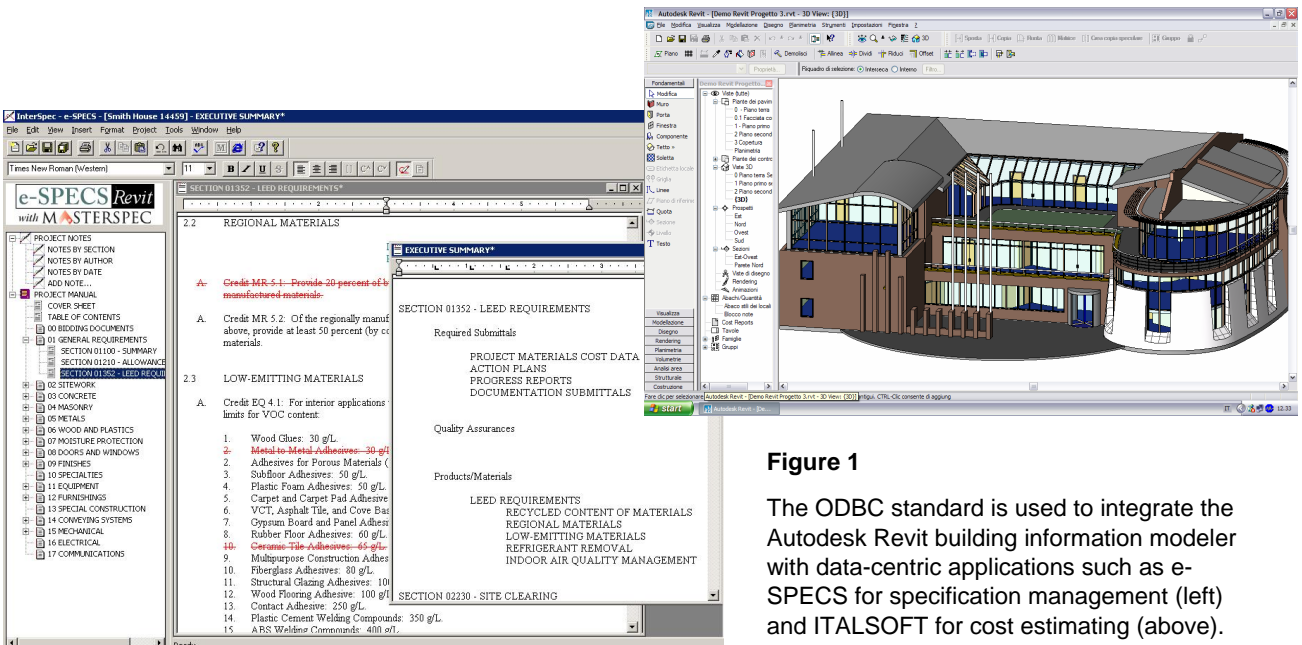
Autodesk Revit - [Demo Revit Progetto 3.rvt - 3D View: {3D}]

File Modifica Visualizza Modellazione Disegno Planimetria Strumenti Impostazioni Finestra ?

Fondamentali

Modifica
Muro
Porta
Finestra
Componente
Tetto
Soletta
Etichetta locale
Griglia
Linee
Piano di riferimento
Quota
Sezione
Livello
Testo

Visualizza
Modellazione
Disegno
Rendering
Planimetria
Volumetrie
Analisi area
Strutturale
Costruzione

Viste (tutte)
Piante dei pavimenti
0 - Piano terra
0.1 Facciata co
1 - Piano primo
2 Piano second
3 Copertura
Planimetria
Piante dei controsoffitti
Viste 3D
0 Piano terra Se
1 Piano primo s
2 Piano second
{3D}
Prospetti
Est
Nord
Ovest
Sud
Sezioni
Est-Ovest
Parete Nord
Viste di disegno
Rendering
Animazioni
Abachi/Quantità
Abaco stili dei locali
Blocco note
Cost Reports
Tavole
Famiglie
Gruppi

Start

IT 12.33

InterSpec - e-SPECS - [Smith House 14459] - EXECUTIVE SUMMARY*

File Edit View Insert Format Project Tools Window Help

Times New Roman (Western) 11

e-SPECS Revit with MASTERSPEC

PROJECT NOTES
NOTES BY SECTION
NOTES BY AUTHOR
NOTES BY DATE
ADD NOTE...
PROJECT MANUAL
COVER SHEET
TABLE OF CONTENTS
00 BIDDING DOCUMENTS
01 GENERAL REQUIREMENTS
SECTION 01100 - SUMMARY
SECTION 01210 - ALLOWANCE
SECTION 01352 - LEED REQUI
02 SITEWORK
03 CONCRETE
04 MASONRY
05 METALS
06 WOOD AND PLASTICS
07 MOISTURE PROTECTION
08 DOORS AND WINDOWS
09 FINISHES
10 SPECIALTIES
11 EQUIPMENT
12 FURNISHINGS
13 SPECIAL CONSTRUCTION
14 CONVEYING SYSTEMS
15 MECHANICAL
16 ELECTRICAL
17 COMMUNICATIONS

SECTION 01352 - LEED REQUIREMENTS*

2.2 REGIONAL MATERIALS

A. Credit MR 5.1: Provide 20 percent of b manufactured materials.

A. Credit MR 5.2: Of the regionally manuf above, provide at least 50 percent (by co materials.

2.3 LOW-EMITTING MATERIALS

A. Credit EQ 4.1: For interior applications limits for VOC content:

1. Wood Glues: 30 g/L.
2. Metal to Metal Adhesives: 30 g/l
2. Adhesives for Porous Materials (
3. Subfloor Adhesives: 50 g/L.
4. Plastic Foam Adhesives: 50 g/L.
5. Carpet and Carpet Pad Adhesive
6. VCT, Asphalt Tile, and Cove Bas
7. Gypsum Board and Panel Adhesi
8. Rubber Floor Adhesives: 60 g/L.
10. Ceramic Tile Adhesives: 65 g/L.
9. Multipurpose Construction Adhes
10. Fiberglass Adhesives: 80 g/L.
11. Structural Glazing Adhesives: 10
12. Wood Flooring Adhesive: 100 g/l
13. Contact Adhesive: 250 g/L.
14. Plastic Cement Welding Compounds: 350 g/L.
15. ABS Welding Compounds: 400 g/L.

EXECUTIVE SUMMARY*

SECTION 01352 - LEED REQUIREMENTS

Required Submittals

PROJECT MATERIALS COST DATA
ACTION PLANS
PROGRESS REPORTS
DOCUMENTATION SUBMITTALS

Quality Assurances

Products/Materials

LEED REQUIREMENTS
RECYCLED CONTENT OF MATERIALS
REGIONAL MATERIALS
LOW-EMITTING MATERIALS
REFRIGERANT REMOVAL
INDOOR AIR QUALITY MANAGEMENT

SECTION 02230 - SITE CLEARING

Ready

**Figure 1**

The ODBC standard is used to integrate the Autodesk Revit building information modeler with data-centric applications such as e-SPECS for specification management (left) and ITALSOFT for cost estimating (above).